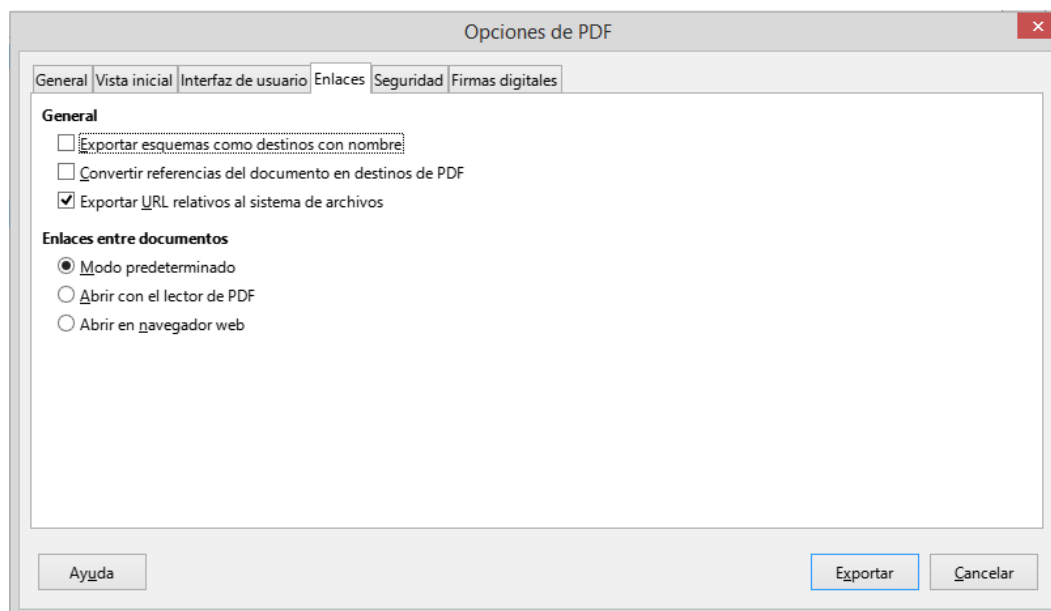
Opciones de PDF

General | Vista inicial | Interfaz de usuario | Enlaces | Seguridad | Firmas digitales

General

Exportar esquemas como destinos con nombre

Convertir referencias del documento en destinos de PDF

Exportar URL relativos al sistema de archivos

Enlaces entre documentos

Modo predeterminado

Abrir con el lector de PDF

Abrir en navegador web

Ayuda

Exportar

Cancelar